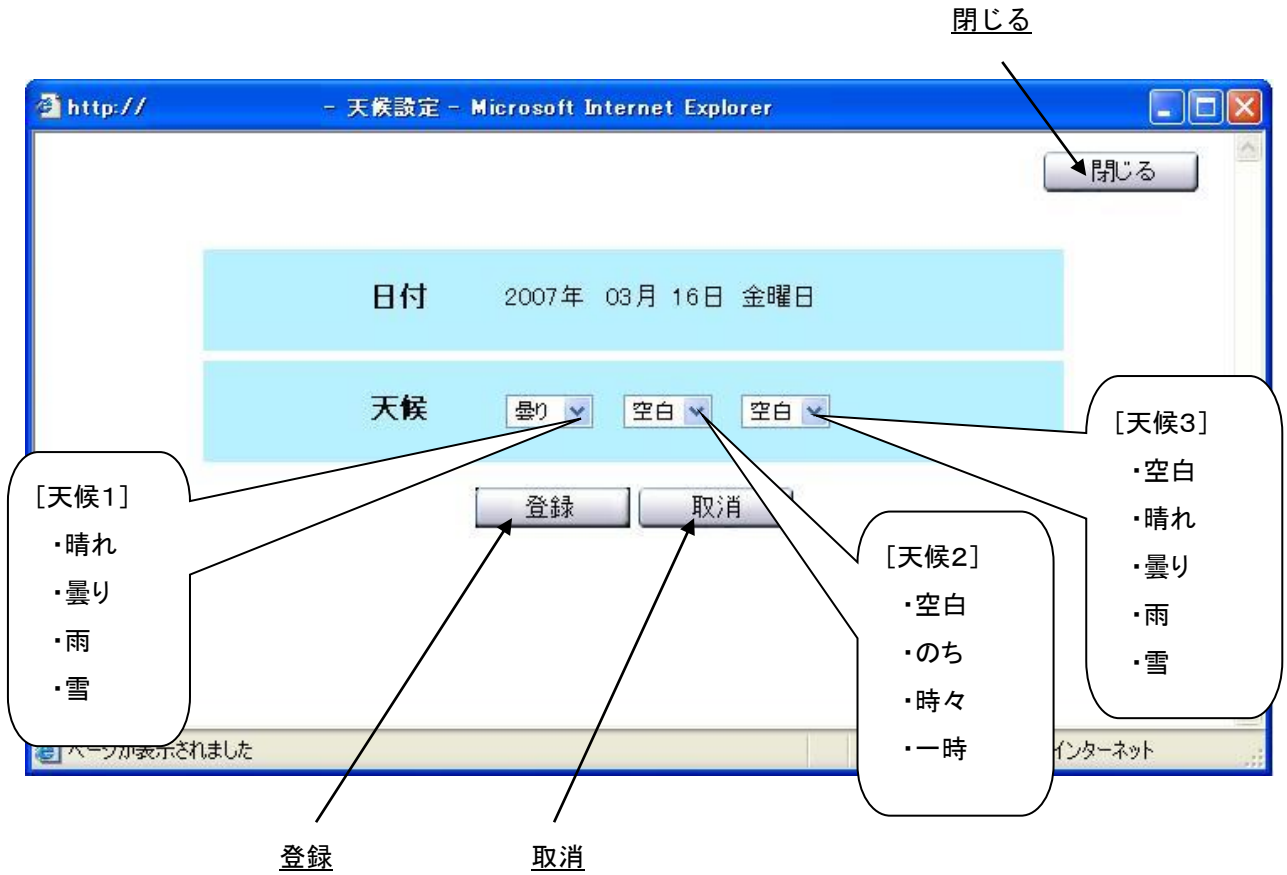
閉じる

http:// - 天候設定 - Microsoft Internet Explorer

閉じる

日付 2007年 03月 16日 金曜日

天候 曇り 空白 空白

[天候1]
・晴れ
・曇り
・雨
・雪

登録 取消

[天候2]
・空白
・のち
・時々
・一時

[天候3]
・空白
・晴れ
・曇り
・雨
・雪

ページが表示されました

インターネット

登録

取消